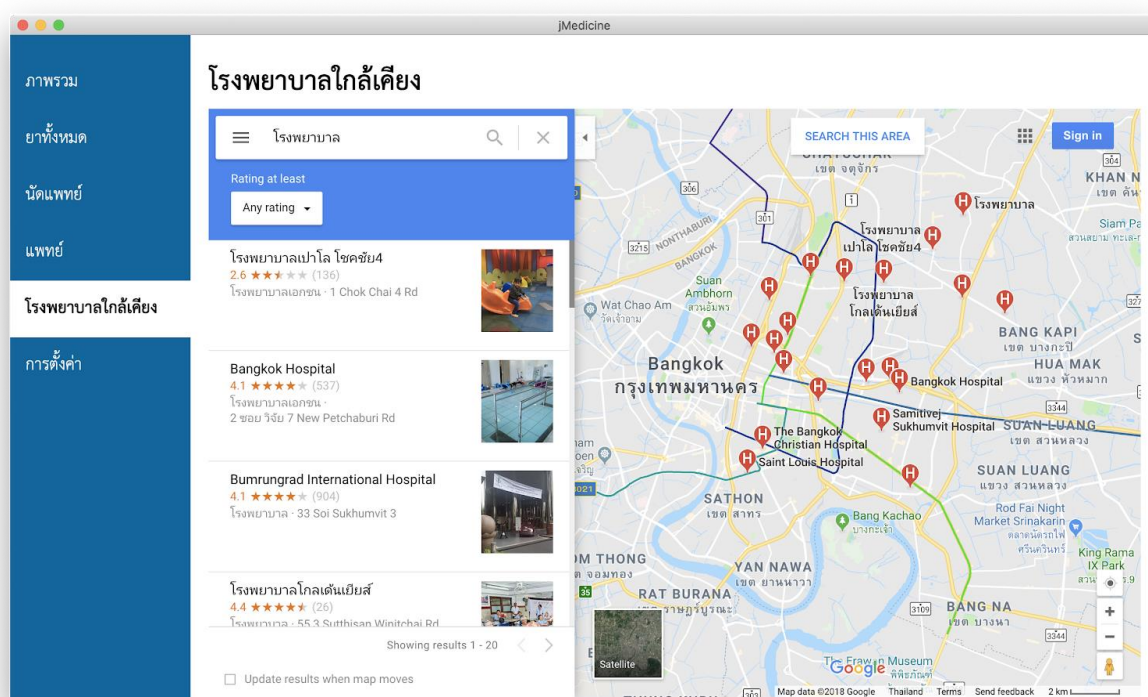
jMedicine

ภาพรวม

ยาทั้งหมด

นัดแพทย์

แพทย์

โรงพยาบาลใกล้เคียง

การตั้งค่า

โรงพยาบาลใกล้เคียง

โรงพยาบาล

Rating at least

Any rating

โรงพยาบาลเปาโล โชคชัย4
2.6 ★★★★★ (136)
โรงพยาบาลเอกชน · 1 Chok Chai 4 Rd

Bangkok Hospital
4.1 ★★★★★ (537)
โรงพยาบาลเอกชน ·
2 ซอย วิจัย 7 New Petchaburi Rd

Bumrungrad International Hospital
4.1 ★★★★★ (904)
โรงพยาบาล · 33 Soi Sukhumvit 3

โรงพยาบาลโกลเด้นเยียส์
4.4 ★★★★★ (26)
โรงพยาบาล · 55 3 Sutthisan Winitchai Rd

Showing results 1 - 20

Update results when map moves

SEARCH THIS AREA

Sign in

CHATUCHAK
เขต จตุจักร

โรงพยาบาล

KHAN N
เขต คัน

Siam Pa
สวนสยาม ทะเล

NONTHABURI

BANGKOK

โรงพยาบาล
เปาโล โชคชัย4

Suan Ambhorn
สวนอัมพร

โรงพยาบาล
โกลเด้นเยียส์

Wat Chao Am
วัดเจ้าอาม

BANG KAPI
เขต บางกะปิ

Bangkok
กรุงเทพมหานคร

HUA MAK
แขวง หัวหมาก

Bangkok Hospital

Samitivej
Sukhumvit Hospital

SUAN LUANG
เขต สวนหลวง

The Bangkok
Christian Hospital

Saint Louis Hospital

SUAN LUANG
แขวง สวนหลวง

SATHON
เขต สาทร

Rod Fai Night
Market Srinakarin
ตลาดนัดรถไฟ
ศรีนครินทร์

Bang Kachao
บางกะเจ้า

King Rama
IX Park
สวน

OM THONG
เขต จอมทอง

YAN NAWA
เขต ยานนาวา

RAT BURANA
ราษฎร์บูรณะ

BANG NA
เขต บางนา

Satellite

Google

The Erawan Museum
พิพิธภัณฑ์

Map data ©2018 Google Thailand Terms Send feedback 2 km

304
306
1
301
3215
327
3344
3109
3344
35
021